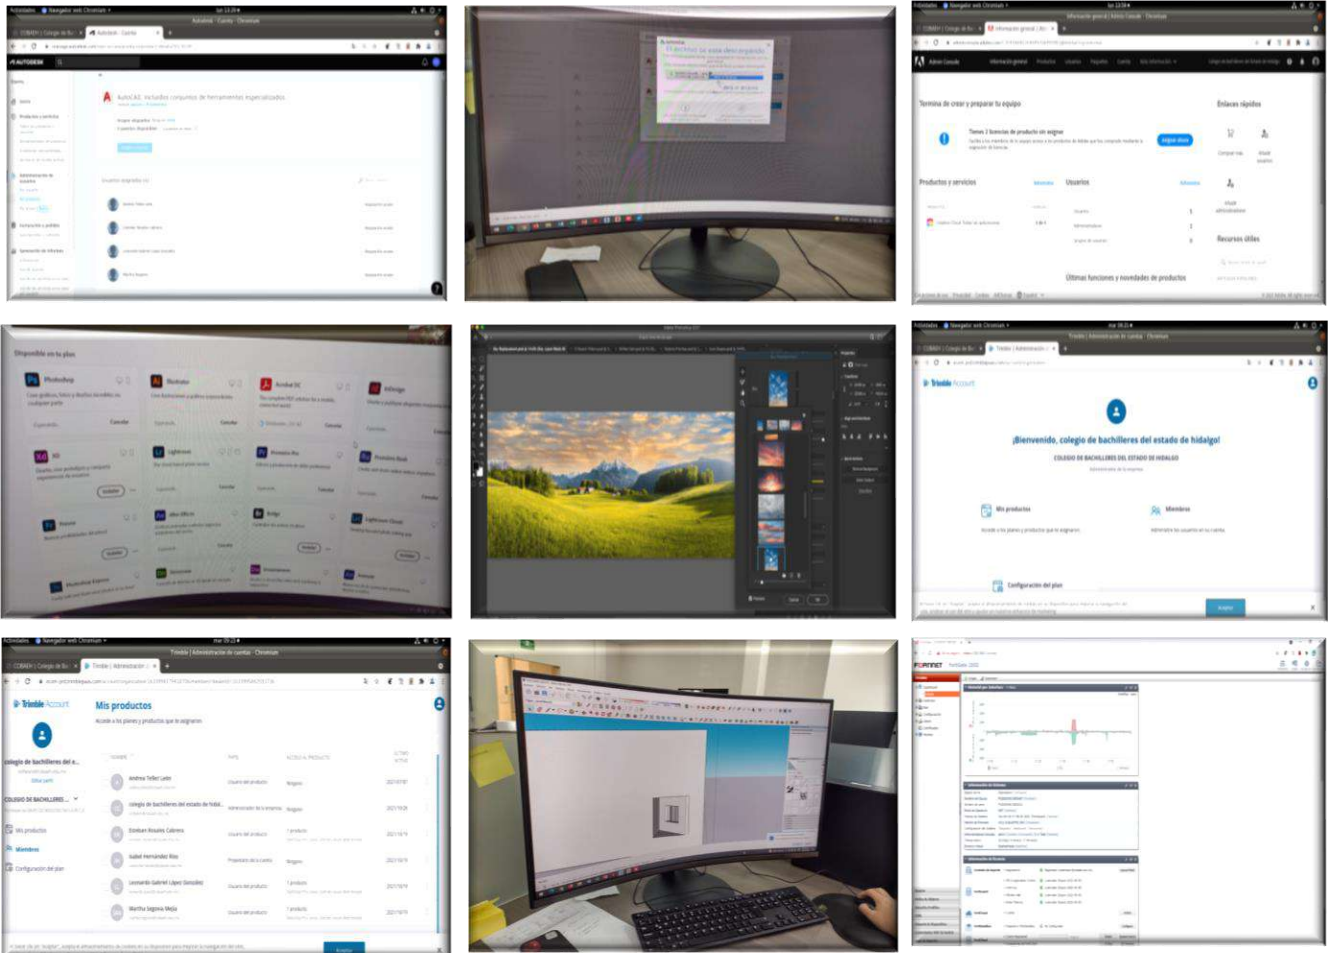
AUTODESK

AutoCAD: incluidos conjuntos de herramientas especializados

Termina de crear y preparar tu equipo

Enlaces rápidos

Productos y servicios

Usuarios

Recursos útiles

Últimas funciones y novedades de productos

Disponible en tu plan

Photoshop

Illustrator

Acrobat DC

InDesign

XD

Lightroom

Premiere Pro

Premiere Rush

Animate

After Effects

Bridge

Lightroom Classic

Photoshop Express

Dimension

Trimble Account

¡Bienvenido, colegio de bachilleres del estado de hidalgo!

COLEGIO DE BACHILLERES DEL ESTADO DE HIDALGO

Mis productos

Miembros

Configuración del plan

Trimble Account

Mis productos

Acceda a los planes y productos que le asignaron

colegio de bachilleres del e...

COLEGIO DE BACHILLERES...

Mis productos

Miembros

Configuración del plan

Andrea Téllez Lazo

colegio de bachilleres del estado de hidal...

Esteban Rosales Cabrera

Isabel Hernández Ríos

Leonardo Gabriel López González

Martha Segovia Mejía

FORTINET